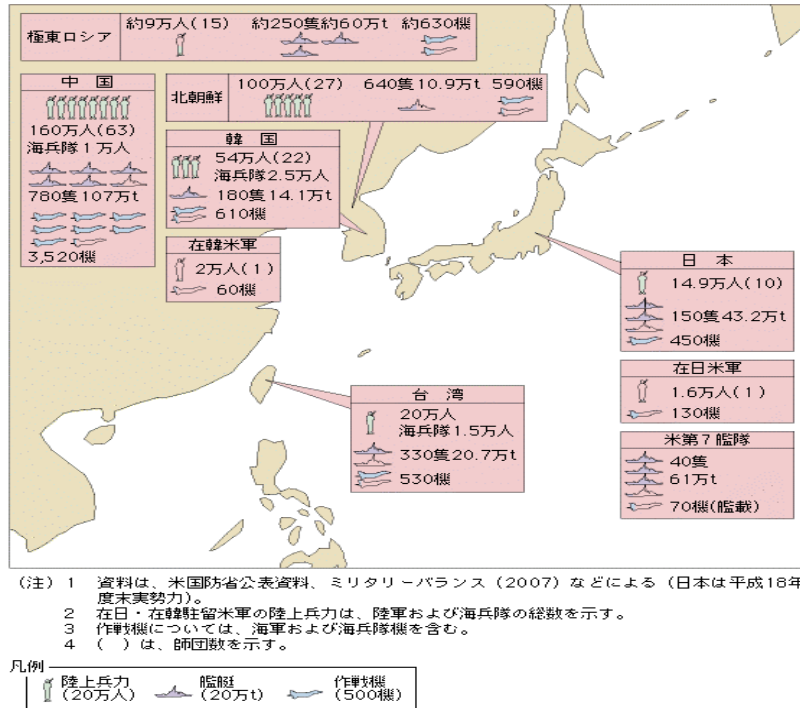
極東ロシア
約9万人(15)
約250隻約60万t
約630機

中国
160万人(63)
海兵隊1万人
780隻107万t
3,520機

北朝鮮
100万人(27)
640隻10.9万t
590機

韓国
54万人(22)
海兵隊2.5万人
180隻14.1万t
610機

在韓米軍
2万人(1)
60機

日本
14.9万人(10)
150隻43.2万t
450機

在日米軍
1.6万人(1)
130機

米第7艦隊
40隻
61万t
70機(艦載)

台湾
20万人
海兵隊1.5万人
330隻20.7万t
530機

(注) 1 資料は、米国防省公表資料、ミリタリーバランス(2007)などによる(日本は平成18年度末実勢力)。
2 在日・在韓駐留米軍の陸上兵力は、陸軍および海兵隊の総数を示す。
3 作戦機については、海軍および海兵隊機を含む。
4 ( )は、師団数を示す。

凡例
陸上兵力(20万人)
艦艇(20万t)
作戦機(500機)